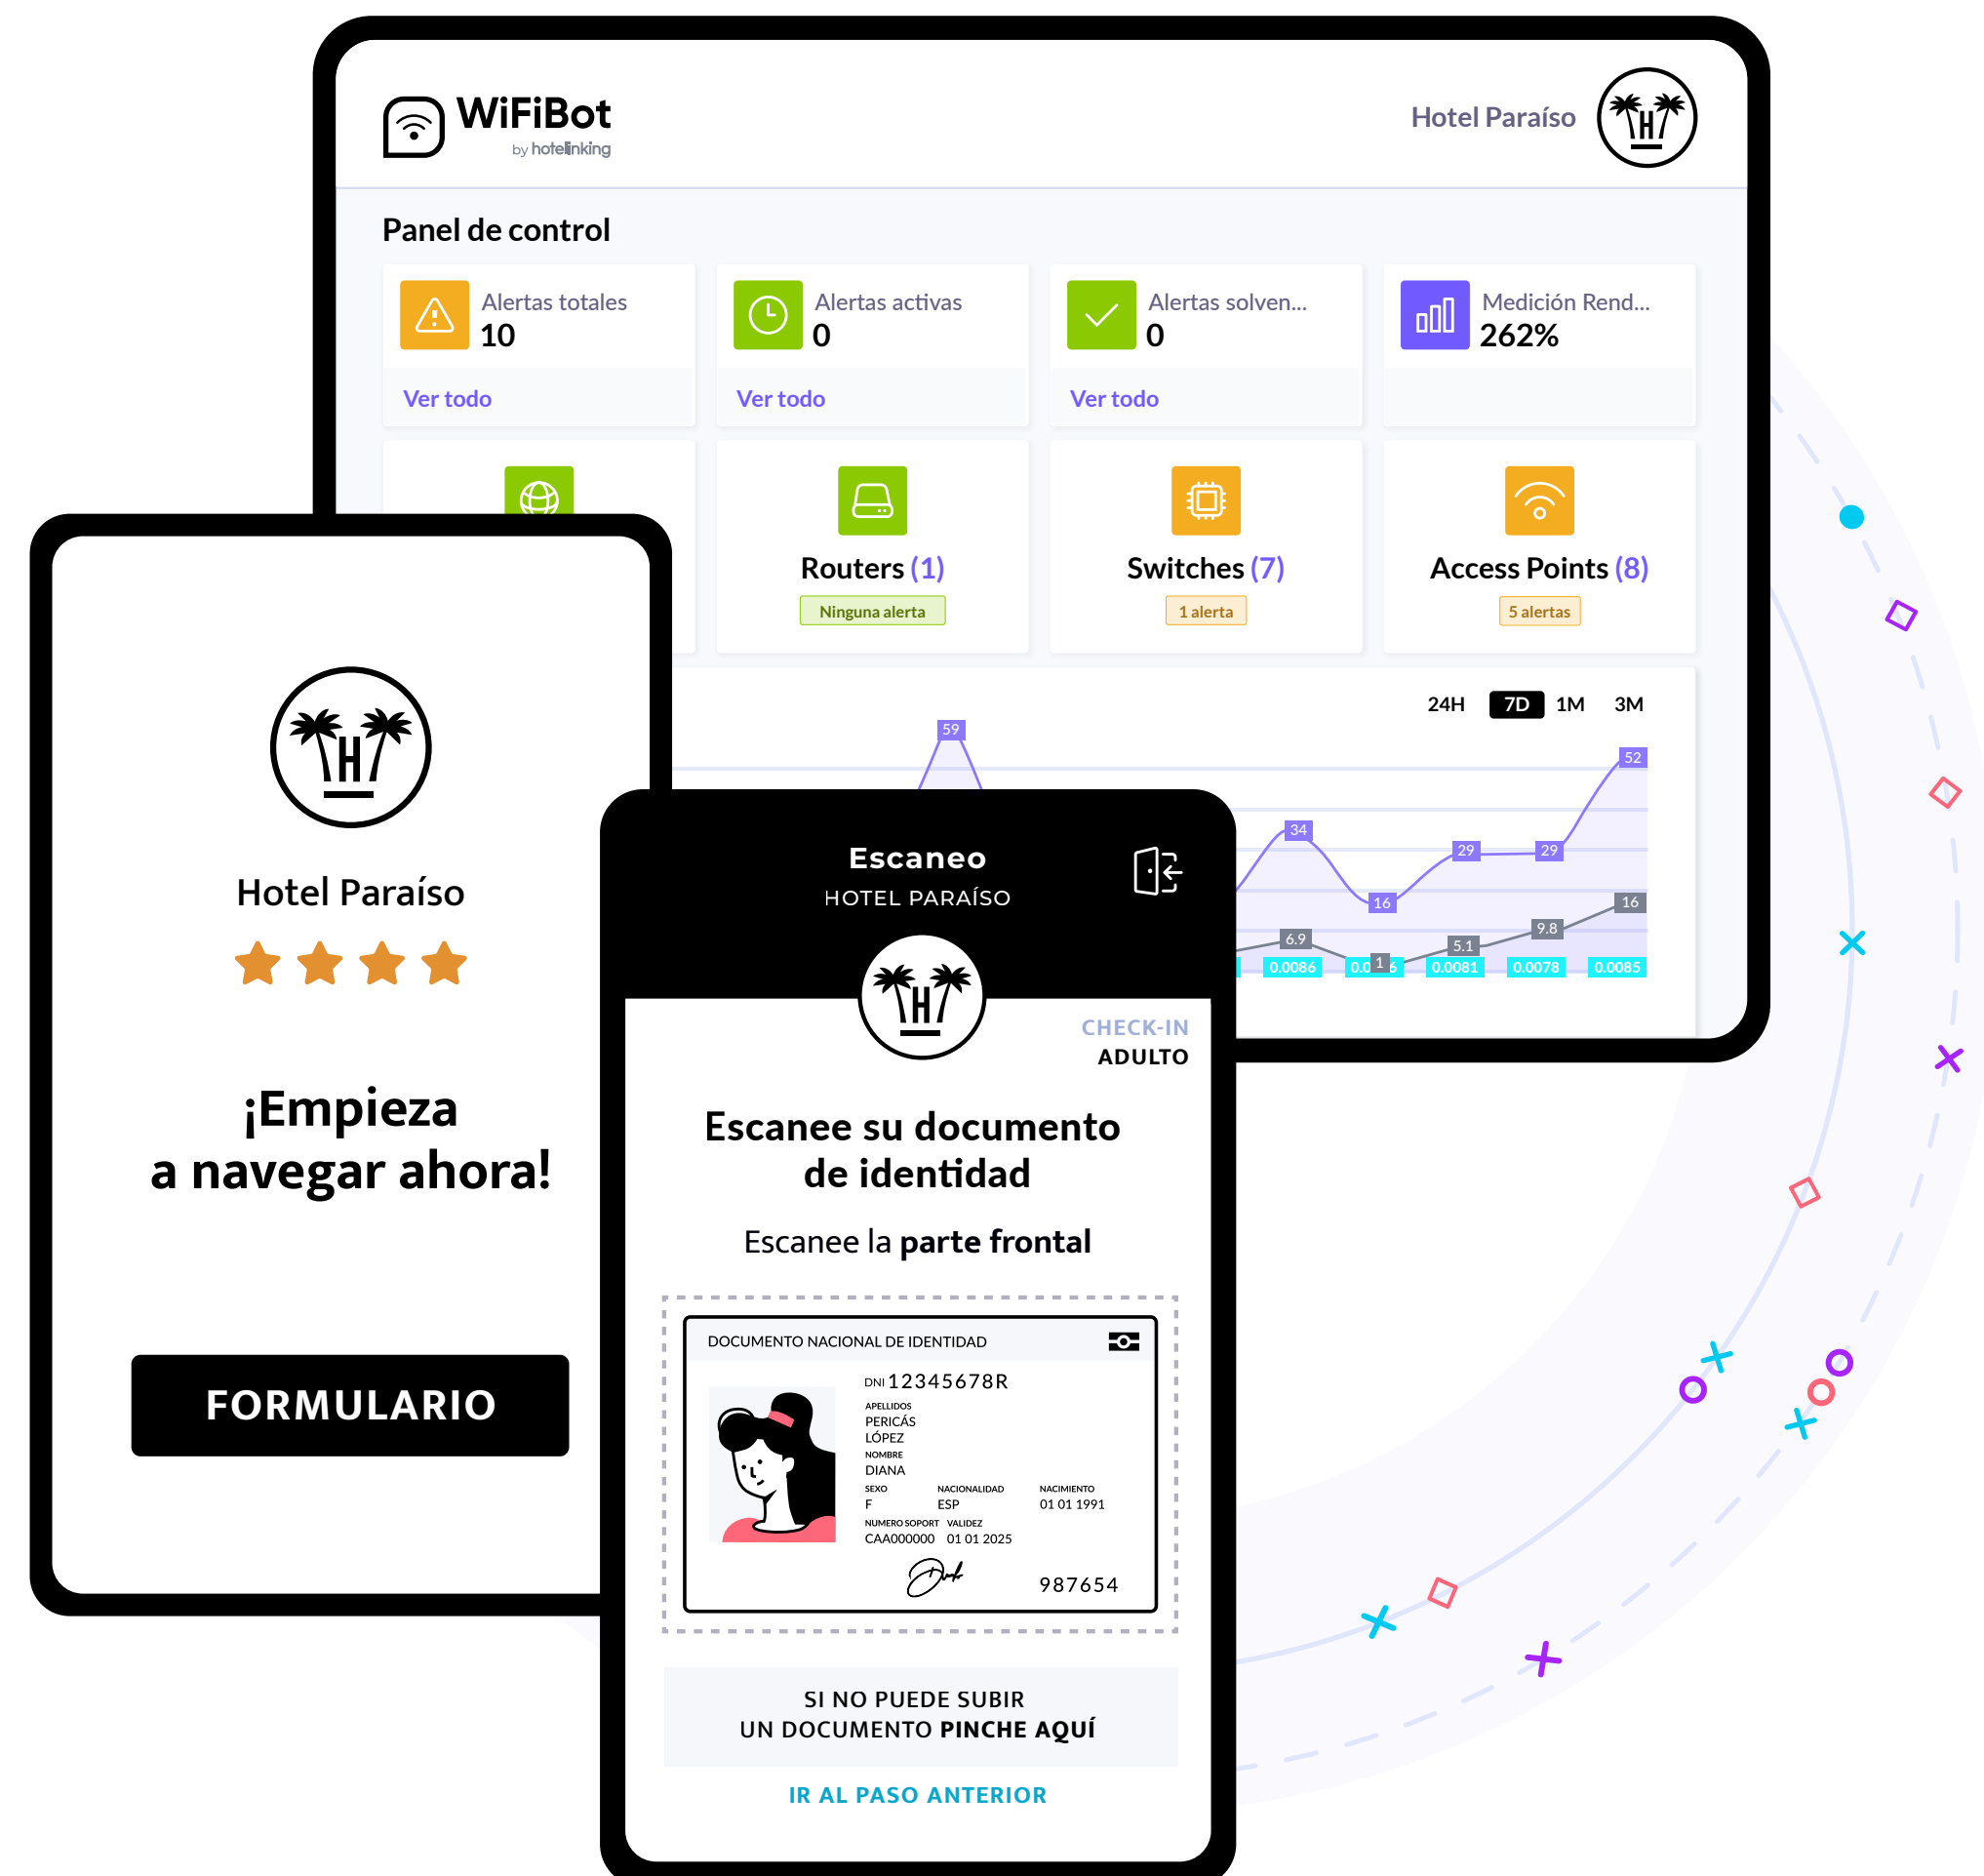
WiFiBot
by hotelinking

Hotel Paraíso

Panel de control

Alertas totales
10
Ver todo

Alertas activas
0
Ver todo

Alertas solven...
0
Ver todo

Medición Rend...
262%

Routers (1)
Ninguna alerta

Switches (7)
1 alerta

Access Points (8)
5 alertas

24H 7D 1M 3M

59 52 34 29 29 16 16 6.9 5.1 9.8 0.0086 0.0 1 6 0.0081 0.0078 0.0085

Hotel Paraíso

¡Empieza a navegar ahora!

FORMULARIO

Escaneo
HOTEL PARAÍSO

CHECK-IN
ADULTO

Escanee su documento de identidad

Escanee la parte frontal

DOCUMENTO NACIONAL DE IDENTIDAD
DNI 12345678R
APELLIDOS
PERICÁS
LÓPEZ
NOMBRE
DIANA
SEXO F
NACIONALIDAD ESP
NACIMIENTO 01 01 1991
NUMERO SOPORT CAA000000
VALIDEZ 01 01 2025
987654

SI NO PUEDE SUBIR UN DOCUMENTO PINCHE AQUÍ

IR AL PASO ANTERIOR